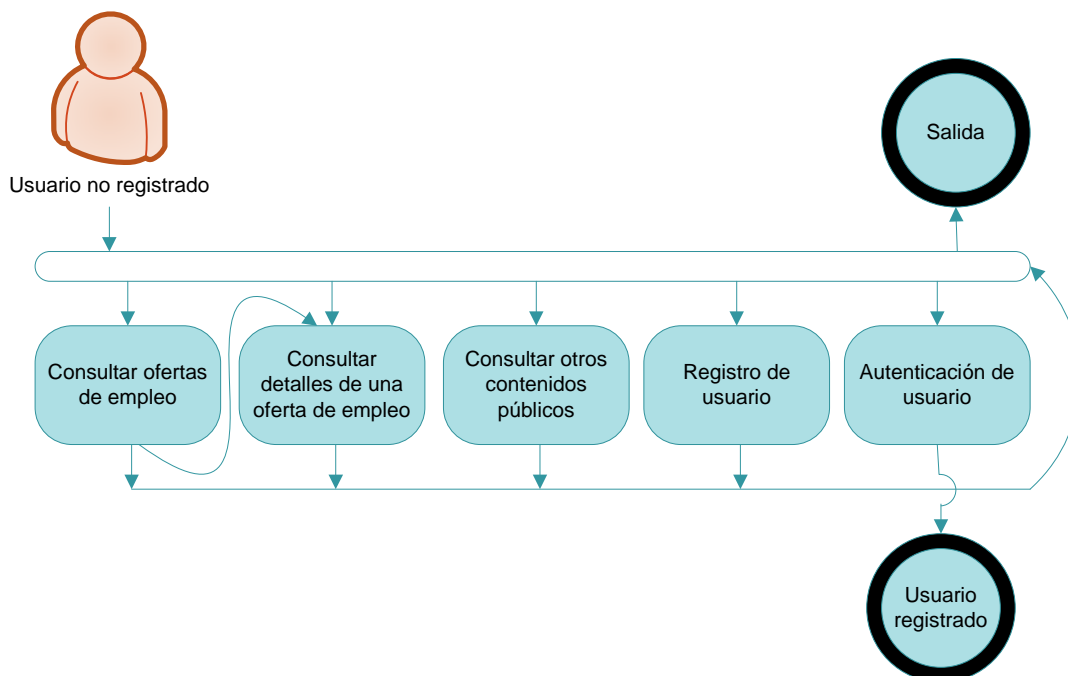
Usuario no registrado

Salida

Consultar ofertas de empleo

Consultar detalles de una oferta de empleo

Consultar otros contenidos públicos

Registro de usuario

Autenticación de usuario

Usuario registrado